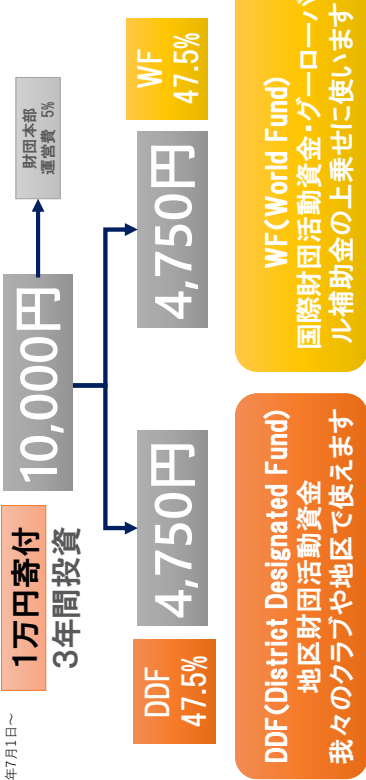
年7月1日～

1万円寄付
3年間投資

10,000円

財団本部
運営費 5%

4,750円

4,750円

WF
47.5%

DDF
47.5%

WF(World Fund)
国際財団活動資金・グーローバル補助金の上乗せに使います

DDF(District Designated Fund)
地区財団活動資金
我々のクラブや地区で使えます